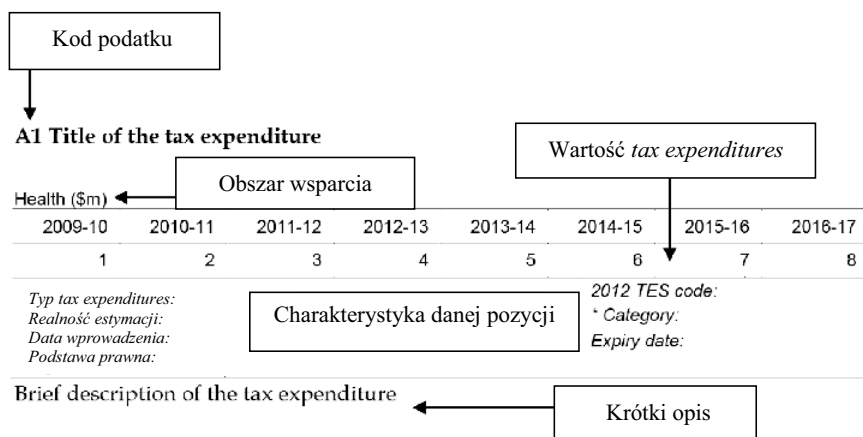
Kod podatku

A1 Title of the tax expenditure

Wartość *tax expenditures*

Health ($m)

Obszar wsparcia

| 2009-10 | 2010-11 | 2011-12 | 2012-13 | 2013-14 | 2014-15 | 2015-16 | 2016-17 |
|---|---|---|---|---|---|---|---|
| 1 | 2 | 3 | 4 | 5 | 6 | 7 | 8 |

Typ tax expenditures:
Realność estymacji:
Data wprowadzenia:
Podstawa prawna:

Charakterystyka danej pozycji

2012 TES code:
* Category:
Expiry date:

Brief description of the tax expenditure

Krótki opis